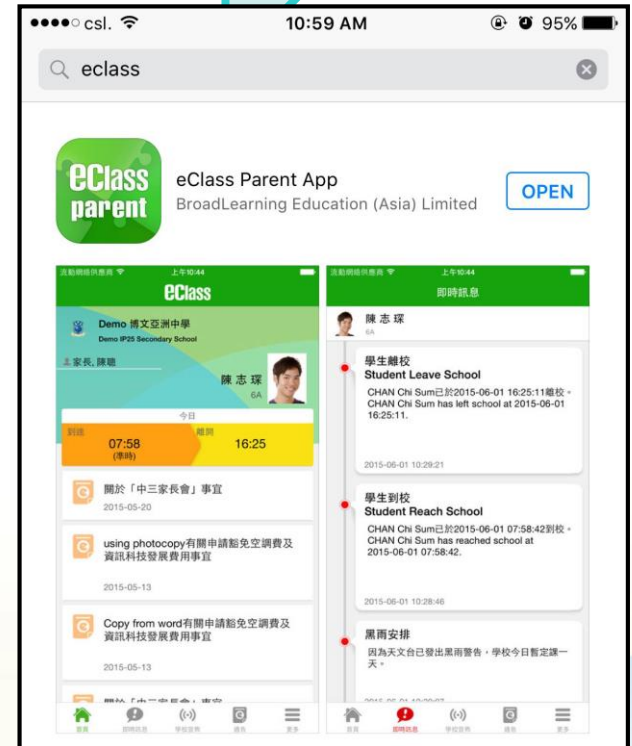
●●●●○ csl. 10:59 AM 95%

eclass

eClass parent

eClass Parent App
BroadLearning Education (Asia) Limited

OPEN

流動網絡供應商 上午10:44
eClass

Demo 博文亞洲中學
Demo IP25 Secondary School

家長, 陳聰

陳志琛
6A

今日
到達 07:58 (準時)
離開 16:25

關於「中三家長會」事宜
2015-05-20

using photocopy有關申請豁免空調費及資訊科技發展費用事宜
2015-05-13

Copy from word有關申請豁免空調費及資訊科技發展費用事宜
2015-05-13

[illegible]

流動網絡供應商 上午10:44
即時訊息

陳志琛
6A

學生離校
Student Leave School
CHAN Chi Sum已於2015-06-01 16:25:11離校。CHAN Chi Sum has left school at 2015-06-01 16:25:11.
2015-06-01 10:29:21

學生到校
Student Reach School
CHAN Chi Sum已於2015-06-01 07:58:42到校。CHAN Chi Sum has reached school at 2015-06-01 07:58:42.
2015-06-01 10:28:46

黑雨安排
因為天文台已發出黑雨警告，學校今日暫定課一天。
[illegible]